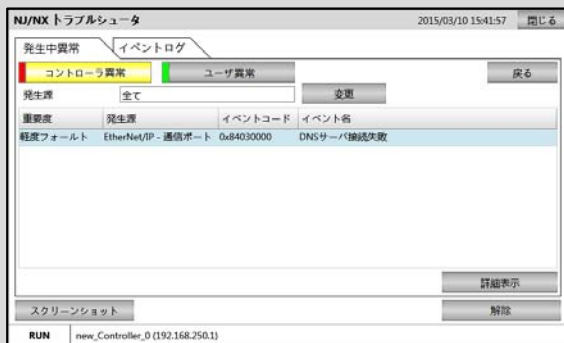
NJ/NX トラブルシュータ 2015/03/10 15:41:57 閉じる

発生中異常 イベントログ

コントローラ異常 ユーザ異常 戻る

発生源 全て 変更

| 重要度 | 発生源 | イベントコード | イベント名 |
|---|---|---|---|
| 軽度フォールト | EtherNet/IP - 通信ポート | 0x84030000 | DNSサーバ接続失敗 |

詳細表示

スクリーンショット 解除

RUN new_Controller_0 (192.168.250.1)